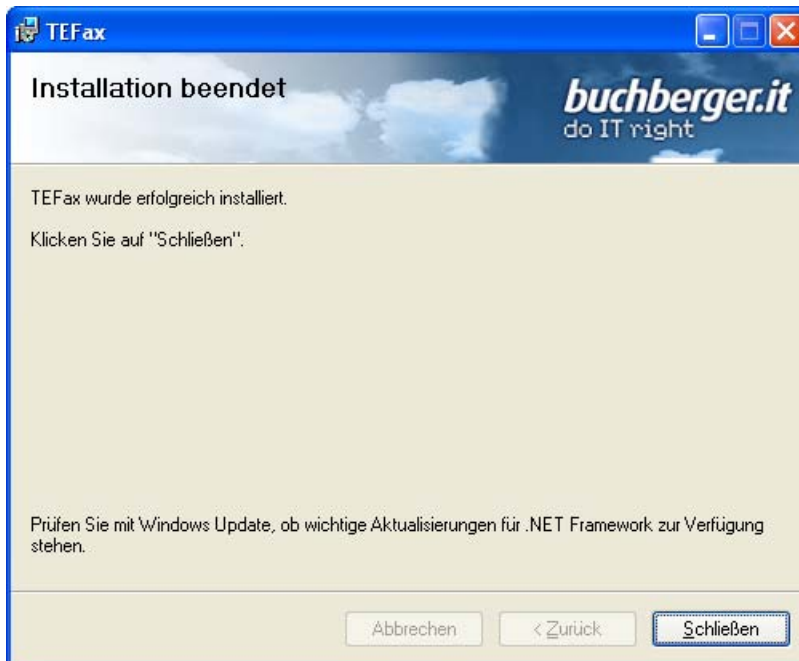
TEFax

Installation beendet

buchberger.it
do IT right

TEFax wurde erfolgreich installiert.

Klicken Sie auf "Schließen".

Prüfen Sie mit Windows Update, ob wichtige Aktualisierungen für .NET Framework zur Verfügung stehen.

Abbrechen
< Zurück
Schließen